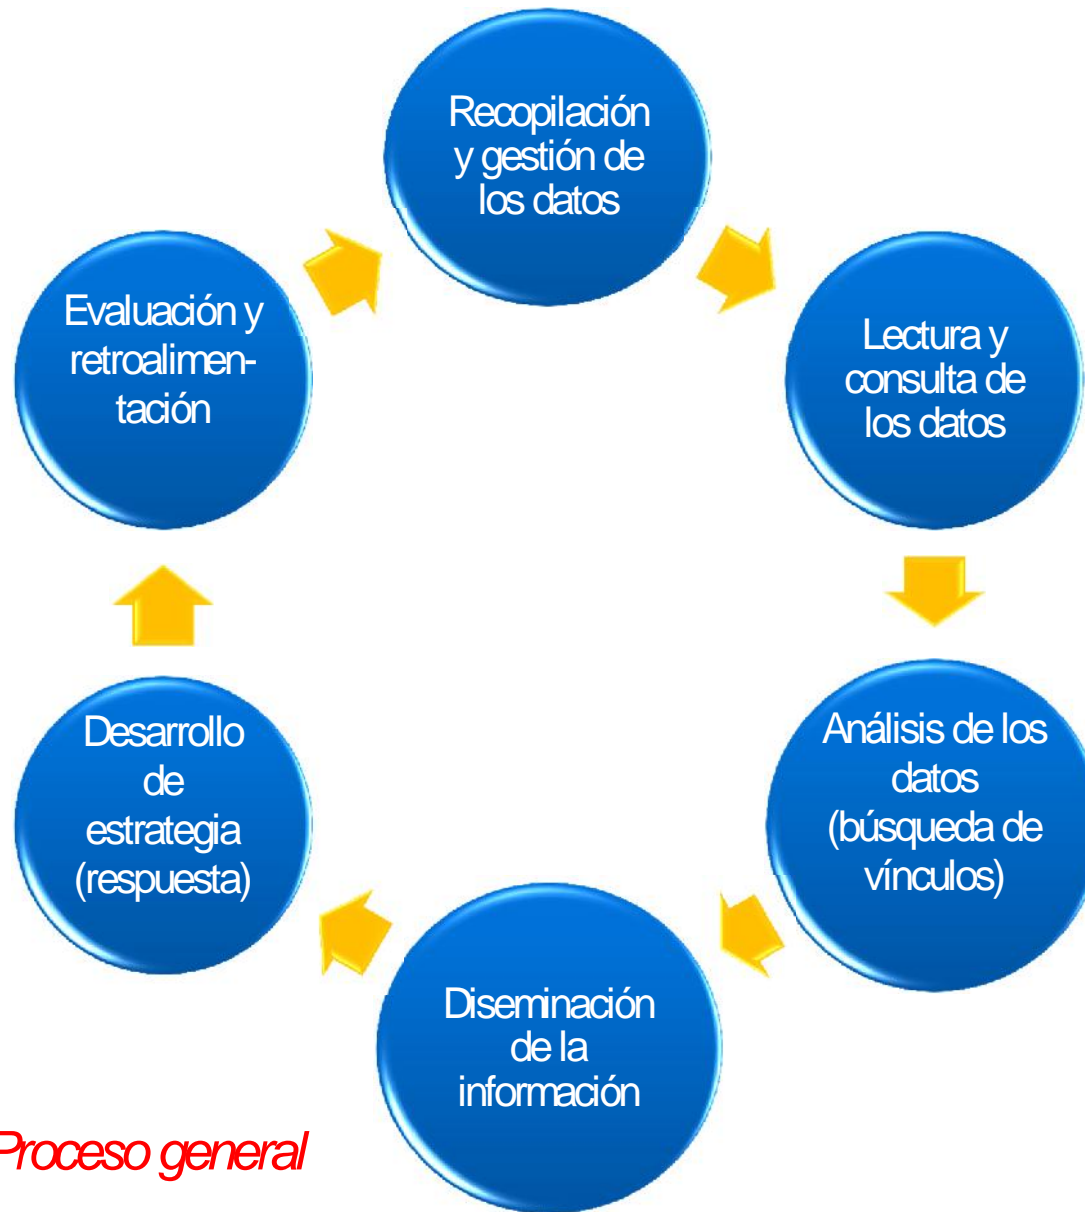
Recopilación y gestión de los datos

Lectura y consulta de los datos

Análisis de los datos (búsqueda de vínculos)

Diseminación de la información

Desarrollo de estrategia (respuesta)

Evaluación y retroalimentación

Proceso general